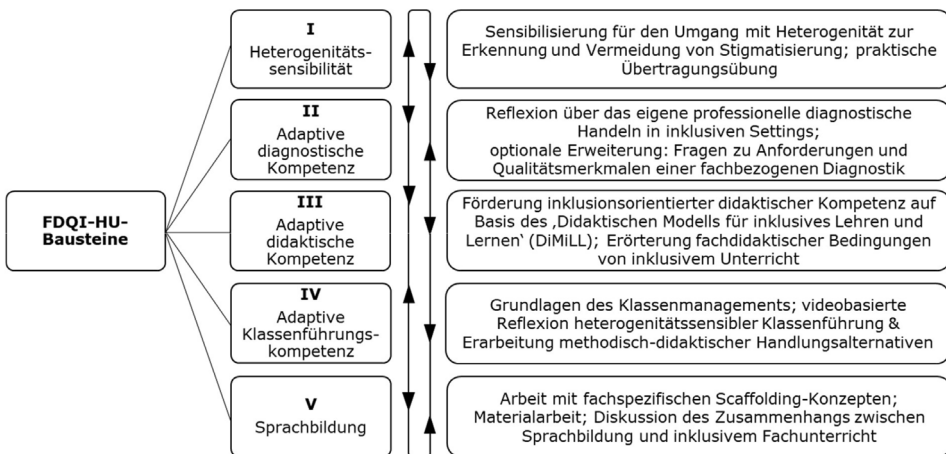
FDQI-HU-Bausteine

I
Heterogenitätssensibilität

II
Adaptive diagnostische Kompetenz

III
Adaptive didaktische Kompetenz

IV
Adaptive Klassenführungskompetenz

V
Sprachbildung

Sensibilisierung für den Umgang mit Heterogenität zur Erkennung und Vermeidung von Stigmatisierung; praktische Übertragungsübung

Reflexion über das eigene professionelle diagnostische Handeln in inklusiven Settings; optionale Erweiterung: Fragen zu Anforderungen und Qualitätsmerkmalen einer fachbezogenen Diagnostik

Förderung inklusionsorientierter didaktischer Kompetenz auf Basis des ‚Didaktischen Modells für inklusives Lehren und Lernen' (DiMiLL); Erörterung fachdidaktischer Bedingungen von inklusivem Unterricht

Grundlagen des Klassenmanagements; videobasierte Reflexion heterogenitätssensibler Klassenführung & Erarbeitung methodisch-didaktischer Handlungsalternativen

Arbeit mit fachspezifischen Scaffolding-Konzepten; Materialarbeit; Diskussion des Zusammenhangs zwischen Sprachbildung und inklusivem Fachunterricht